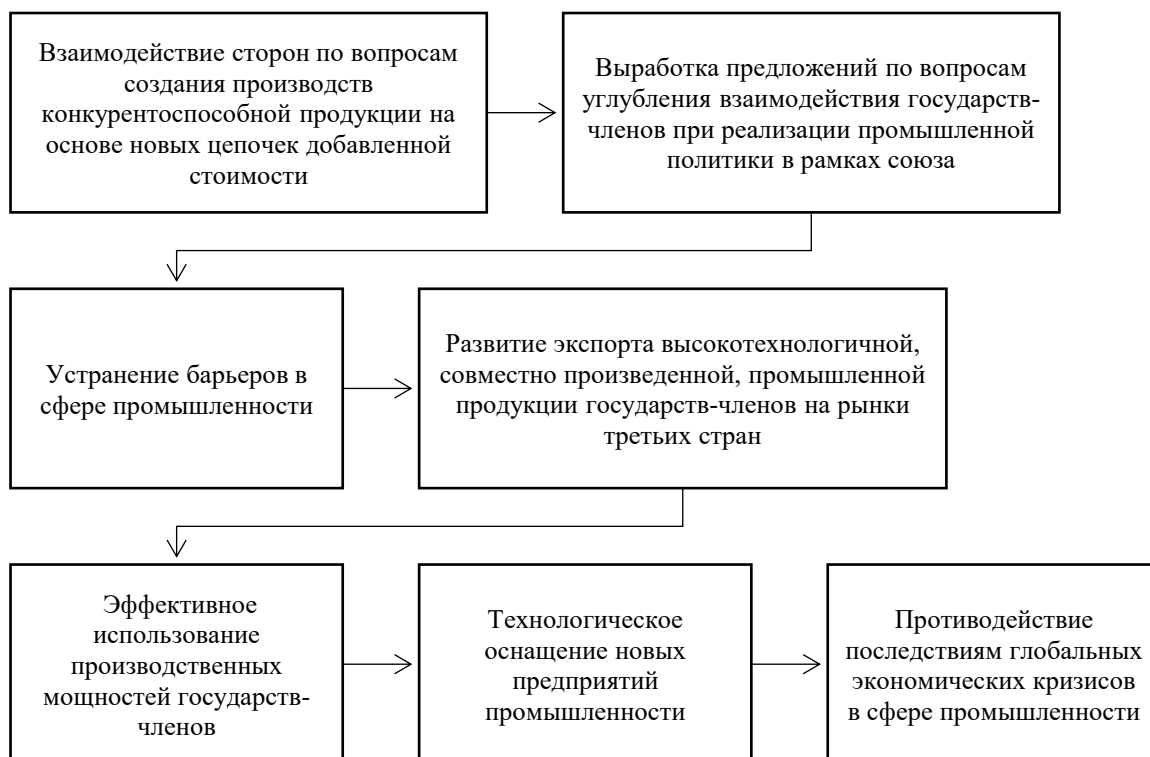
Взаимодействие сторон по вопросам создания производств конкурентоспособной продукции на основе новых цепочек добавленной стоимости

Выработка предложений по вопросам углубления взаимодействия государств-членов при реализации промышленной политики в рамках союза

Устранение барьеров в сфере промышленности

Развитие экспорта высокотехнологичной, совместно произведенной, промышленной продукции государств-членов на рынки третьих стран

Эффективное использование производственных мощностей государств-членов

Технологическое оснащение новых предприятий промышленности

Противодействие последствиям глобальных экономических кризисов в сфере промышленности